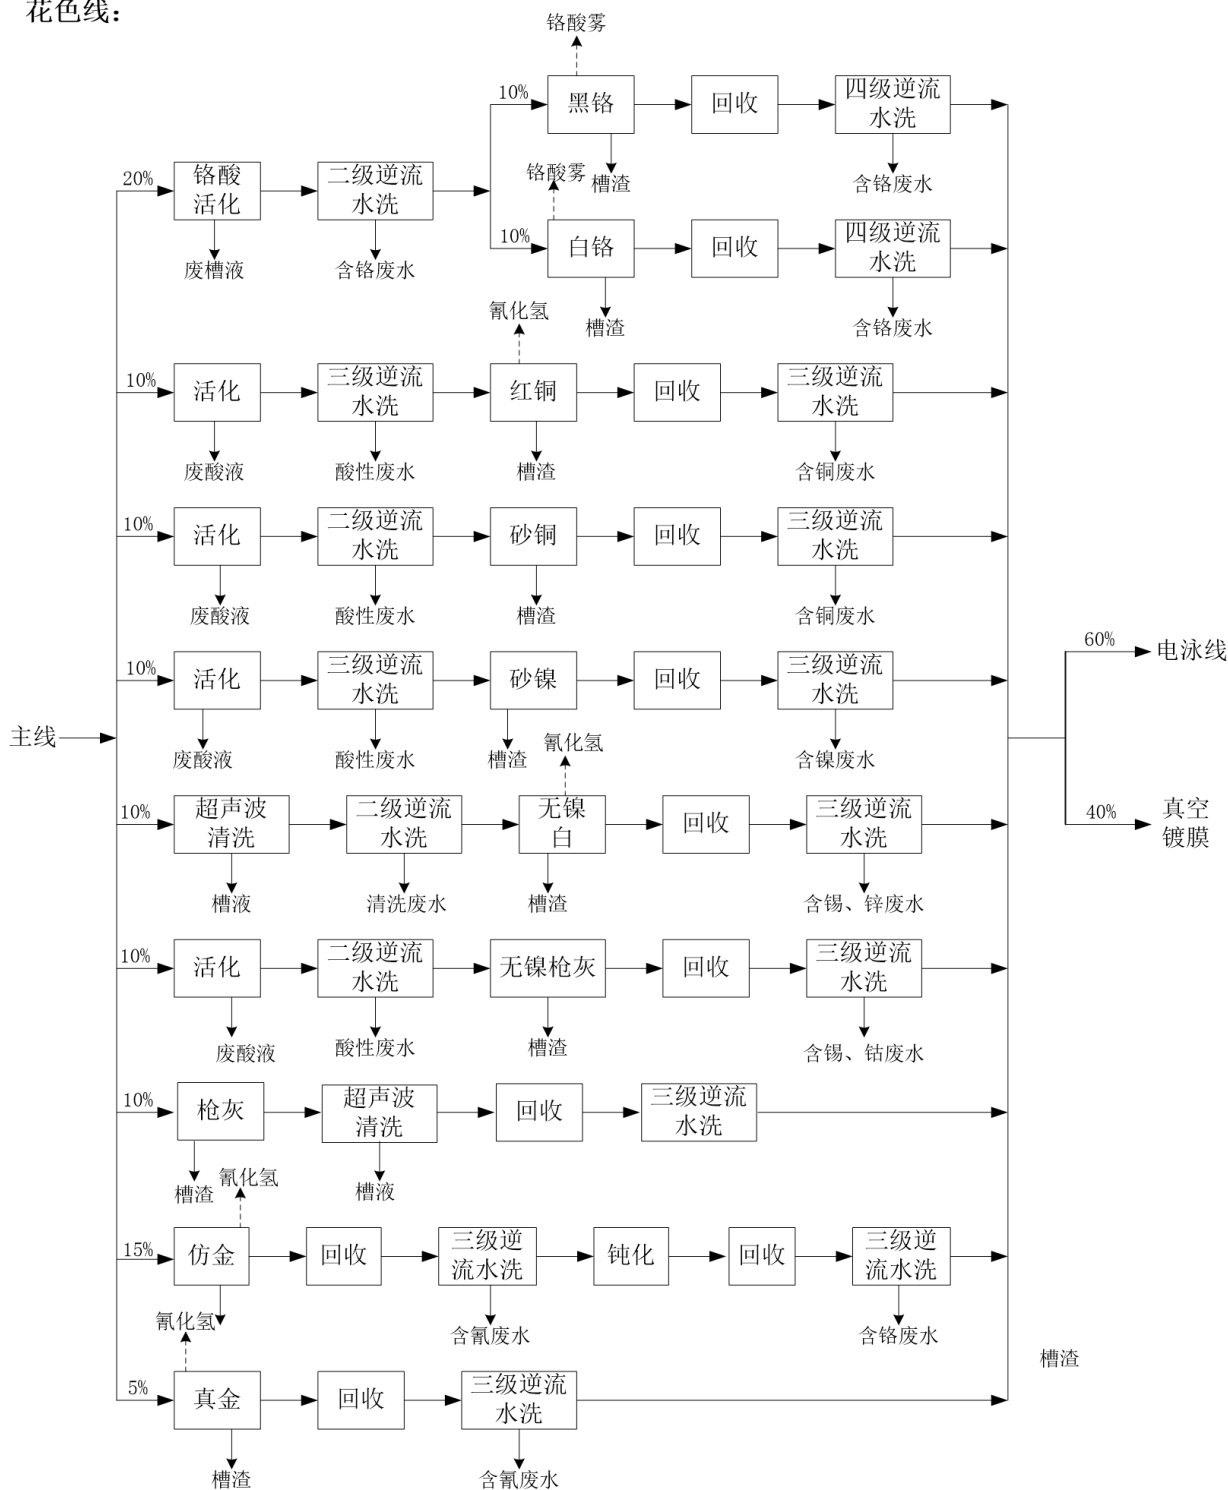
花色线：

主线

20%
铬酸活化
废槽液
二级逆流水洗
含铬废水

铬酸雾
10%
黑铬
槽渣
回收
四级逆流水洗
含铬废水

铬酸雾
10%
白铬
槽渣
回收
四级逆流水洗
含铬废水

10%
活化
废酸液
三级逆流水洗
酸性废水
氰化氢
红铜
槽渣
回收
三级逆流水洗
含铜废水

10%
活化
废酸液
二级逆流水洗
酸性废水
砂铜
槽渣
回收
三级逆流水洗
含铜废水

10%
活化
废酸液
三级逆流水洗
酸性废水
砂镍
槽渣
回收
三级逆流水洗
含镍废水

10%
超声波清洗
槽液
二级逆流水洗
清洗废水
氰化氢
无镍白
槽渣
回收
三级逆流水洗
含锡、锌废水

10%
活化
废酸液
二级逆流水洗
酸性废水
无镍枪灰
槽渣
回收
三级逆流水洗
含锡、钴废水

10%
枪灰
槽渣
氰化氢
超声波清洗
槽液
回收
三级逆流水洗

15%
仿金
氰化氢
回收
三级逆流水洗
含氰废水
钝化
回收
三级逆流水洗
含铬废水

5%
真金
槽渣
回收
三级逆流水洗
含氰废水

槽渣

60%
电泳线
40%
真空镀膜